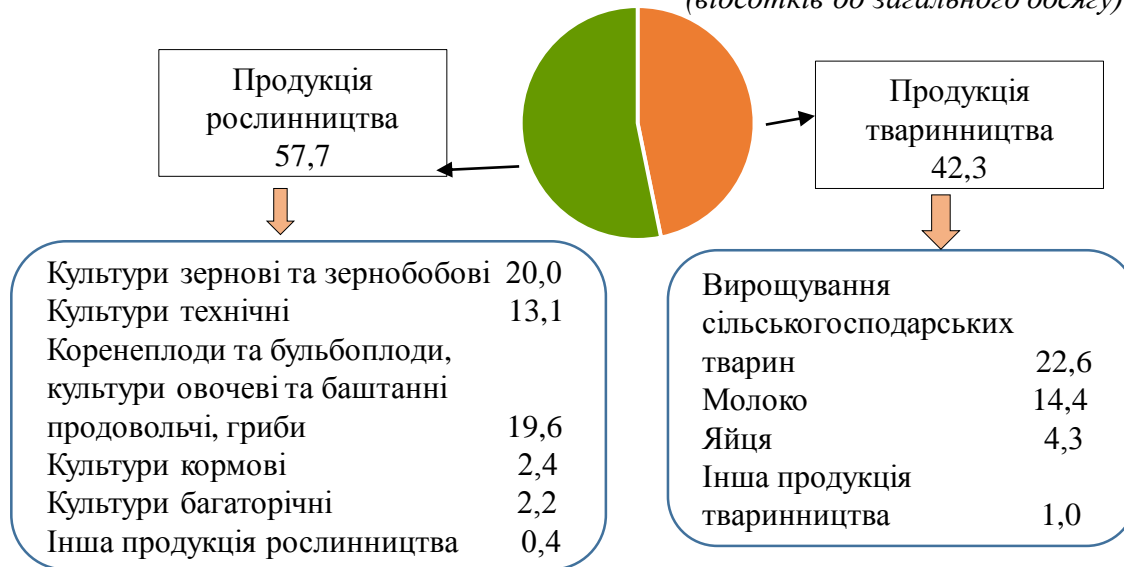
(відсотків до загального обсягу)

Продукція рослинництва 57,7

Продукція тваринництва 42,3

Культури зернові та зернобобові 20,0
Культури технічні 13,1
Коренеплоди та бульбоплоди, культури овочеві та баштанні продовольчі, гриби 19,6
Культури кормові 2,4
Культури багаторічні 2,2
Інша продукція рослинництва 0,4

Вирощування сільськогосподарських тварин 22,6
Молоко 14,4
Яйця 4,3
Інша продукція тваринництва 1,0